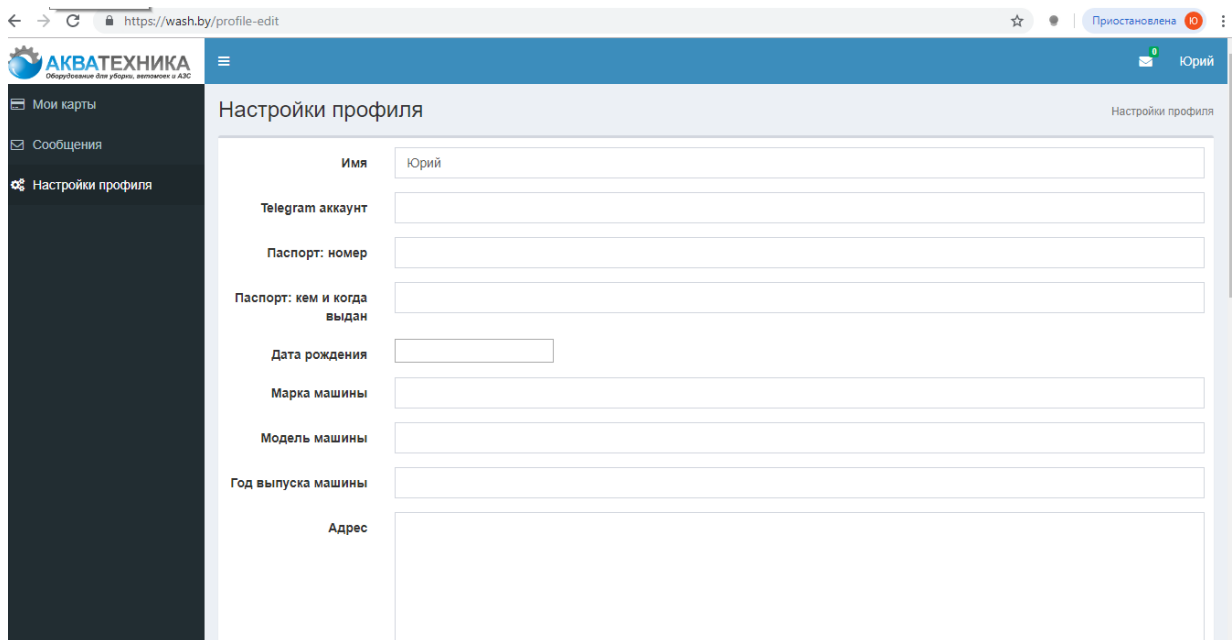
https://wash.by/profile-edit

Приостановлена Ю

АКВАТЕХНИКА
Оборудование для уборки, автомоек и АЗС

0 Юрий

Мои карты
Сообщения
Настройки профиля

Настройки профиля

Настройки профиля

Имя Юрий
Telegram аккаунт
Паспорт: номер
Паспорт: кем и когда выдан
Дата рождения
Марка машины
Модель машины
Год выпуска машины
Адрес